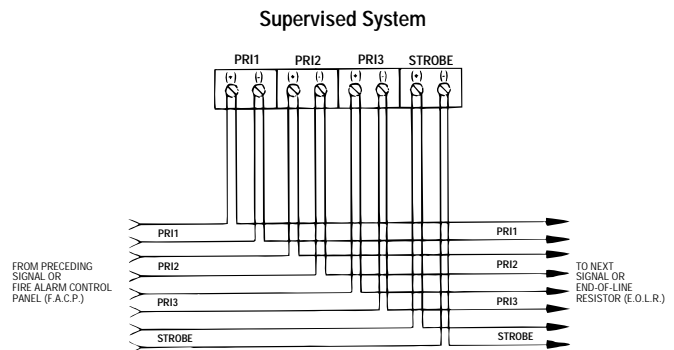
Supervised System

PRI1 PRI2 PRI3 STROBE

(+) (-) (+) (-) (+) (-) (+) (-)

PRI1

PRI2

PRI3

STROBE

FROM PRECEDING SIGNAL OR FIRE ALARM CONTROL PANEL (F.A.C.P.)

PRI1

PRI2

PRI3

STROBE

TO NEXT SIGNAL OR END-OF-LINE RESISTOR (E.O.L.R.)